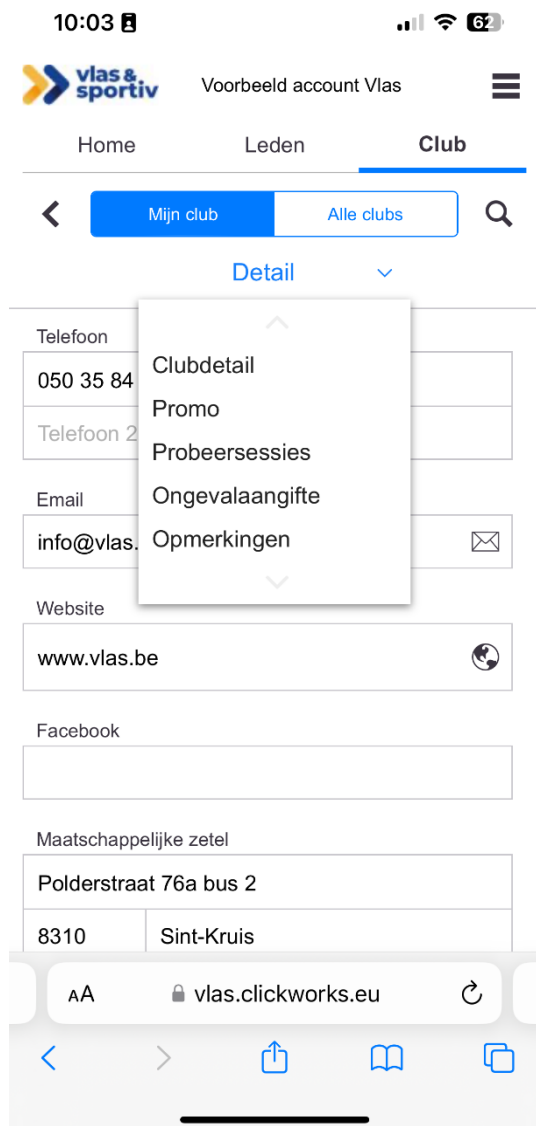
10:03

62

vlas & sportiv

Voorbeeld account Vlas

Home

Leden

Club

Mijn club

Alle clubs

Detail

Telefoon

050 35 84

Telefoon 2

Clubdetail

Promo

Probeersessies

Ongevalaangifte

Opmerkingen

Email

info@vlas.

Website

www.vlas.be

Facebook

Maatschappelijke zetel

Polderstraat 76a bus 2

8310

Sint-Kruis

AA

vlas.clickworks.eu